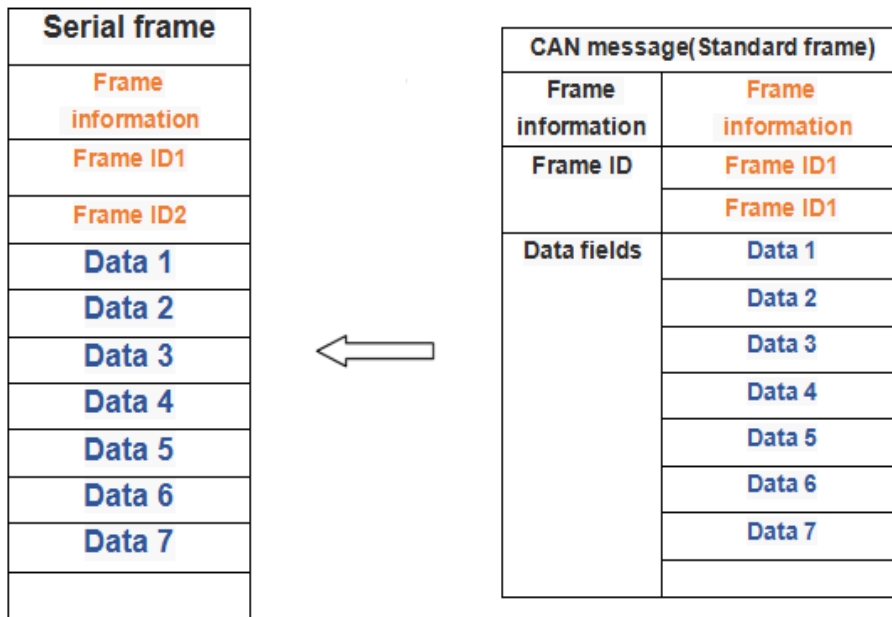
| Serial frame |
|---|
| Frame information |
| Frame ID1 |
| Frame ID2 |
| Data 1 |
| Data 2 |
| Data 3 |
| Data 4 |
| Data 5 |
| Data 6 |
| Data 7 |
| |

| CAN message(Standard frame) | |
|---|---|
| Frame information | Frame information |
| Frame ID | Frame ID1 |
| | Frame ID1 |
| Data fields | Data 1 |
| | Data 2 |
| | Data 3 |
| | Data 4 |
| | Data 5 |
| | Data 6 |
| | Data 7 |
| | |